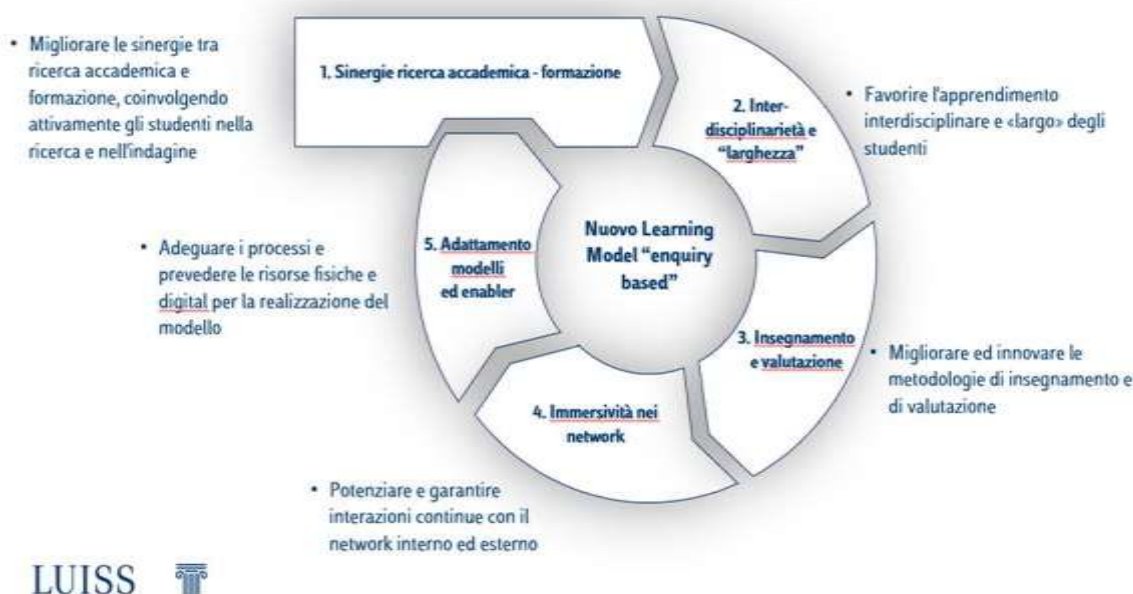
• Migliorare le sinergie tra ricerca accademica e formazione, coinvolgendo attivamente gli studenti nella ricerca e nell'indagine

1. Sinergie ricerca accademica - formazione

2. Inter-disciplinarietà e "larghezza"

• Favorire l'apprendimento interdisciplinare e «largo» degli studenti

Nuovo Learning Model "enquiry based"

• Adeguare i processi e prevedere le risorse fisiche e digital per la realizzazione del modello

5. Adattamento modelli ed enabler

3. Insegnamento e valutazione

• Migliorare ed innovare le metodologie di insegnamento e di valutazione

4. Immersività nei network

• Potenziare e garantire interazioni continue con il network interno ed esterno

LUISS